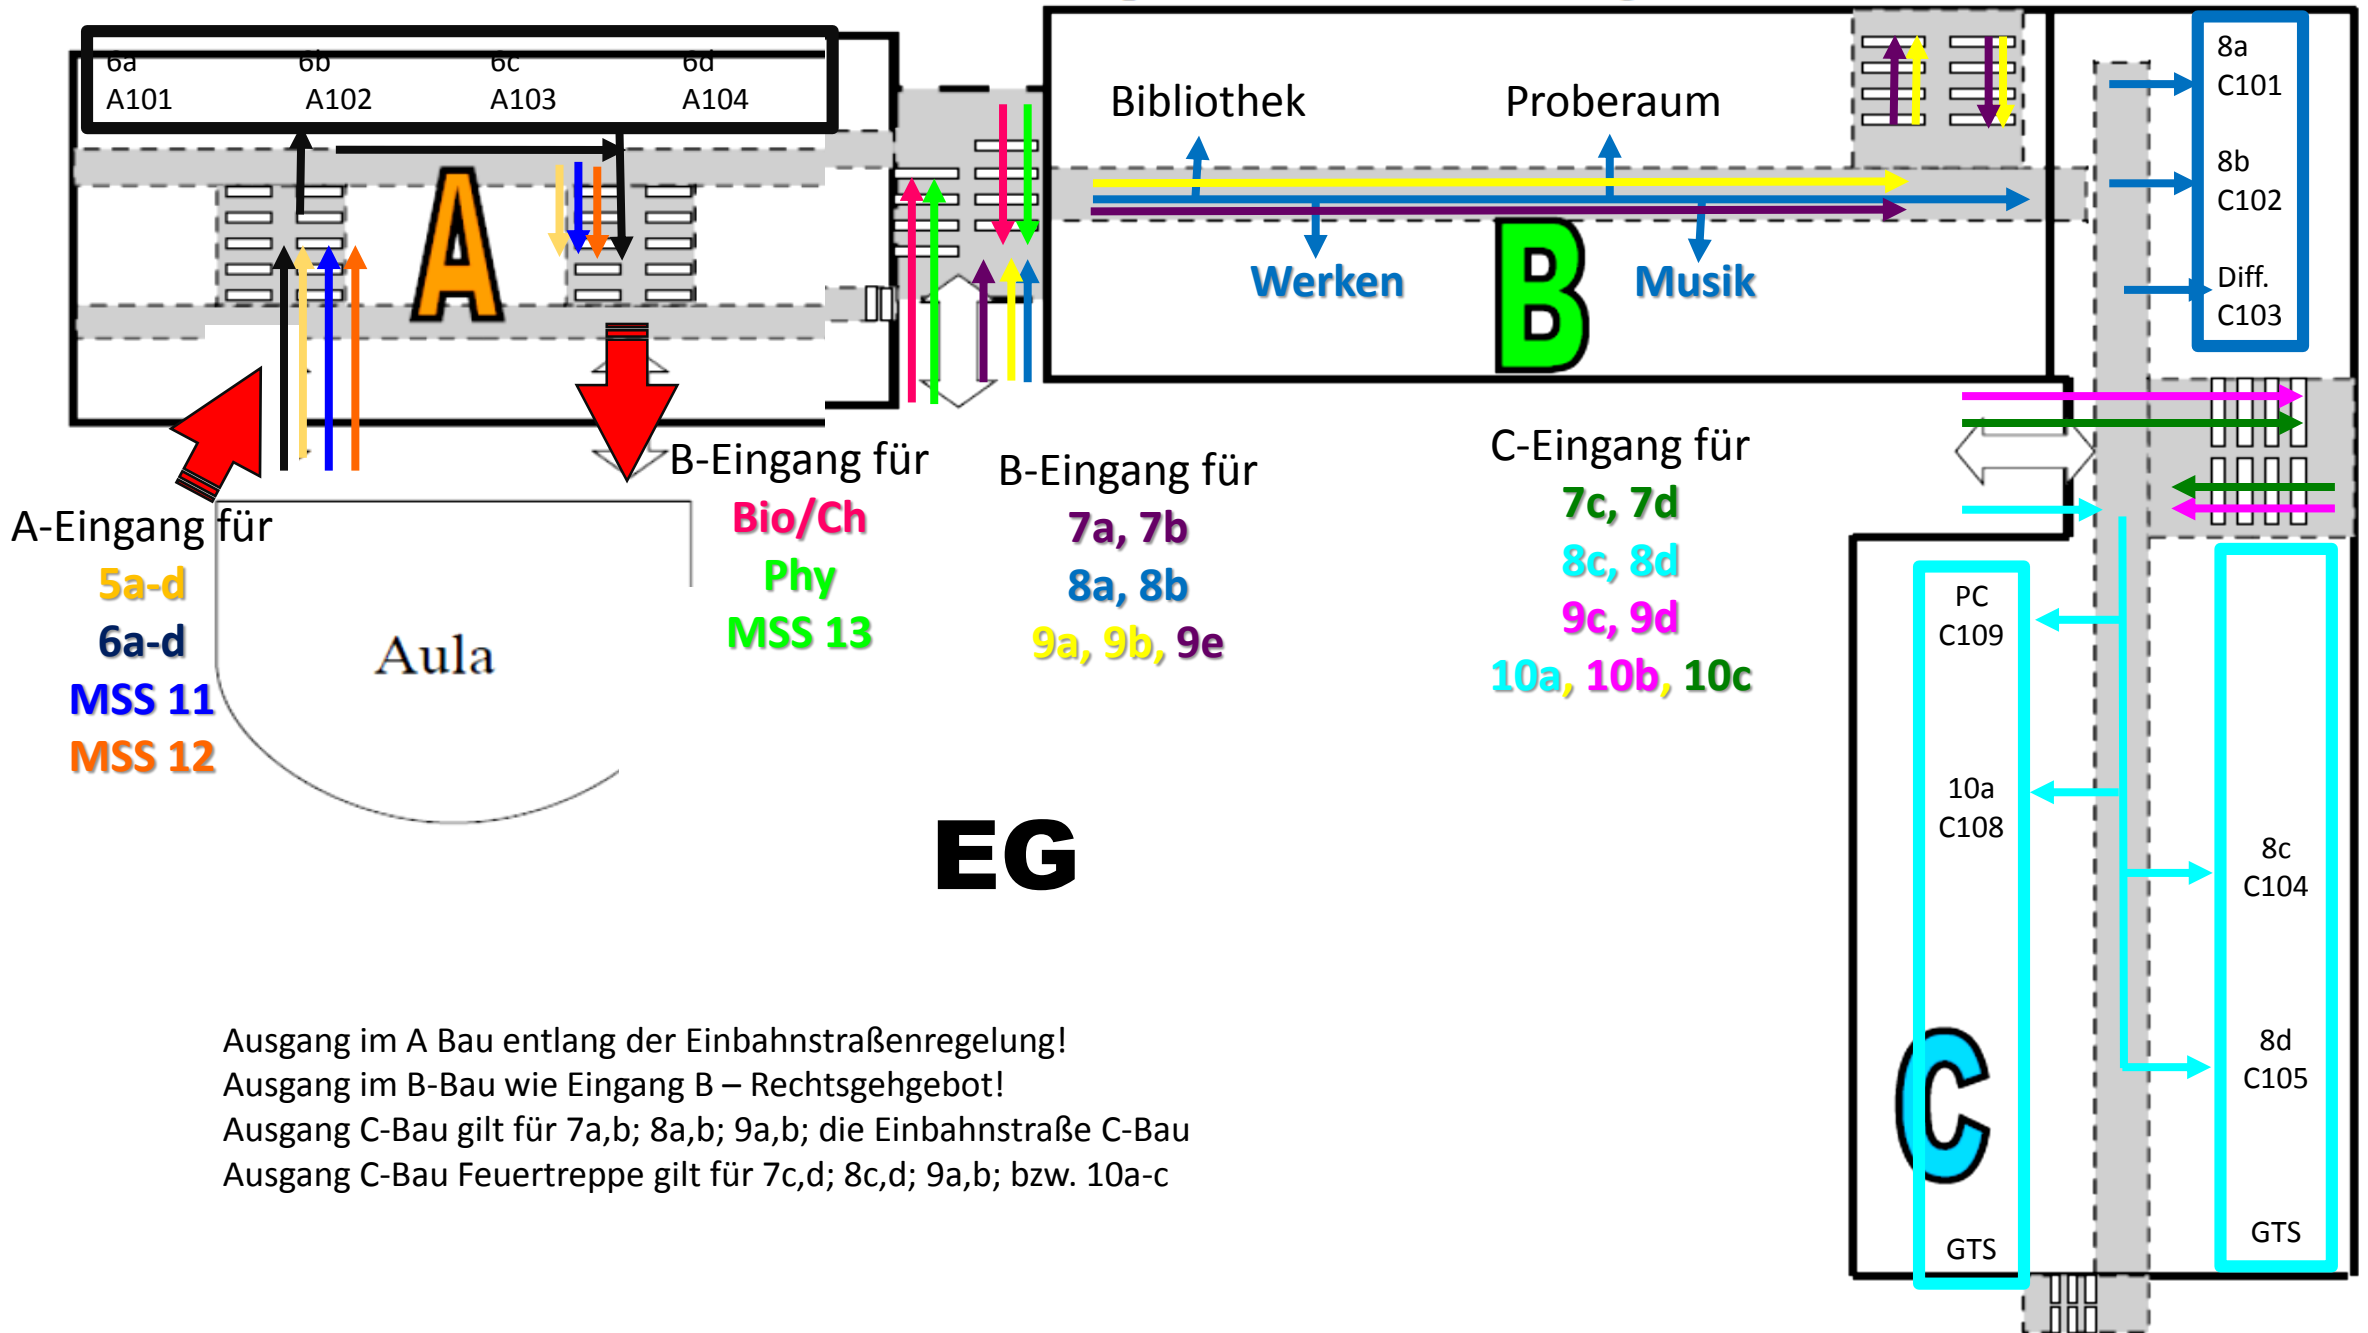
6a A101
6b A102
6c A103
6d A104

A

Bibliothek
Proberaum
Werken
B
Musik

8a C101
8b C102
Diff. C103

A-Eingang für
5a-d
6a-d
MSS 11
MSS 12

Aula

B-Eingang für
Bio/Ch
Phy
MSS 13

B-Eingang für
7a, 7b
8a, 8b
9a, 9b, 9e

C-Eingang für
7c, 7d
8c, 8d
9c, 9d
10a, 10b, 10c

PC C109
10a C108
8c C104
8d C105
C
GTS
GTS

EG

Ausgang im A Bau entlang der Einbahnstraßenregelung!
Ausgang im B-Bau wie Eingang B – Rechtsgehgebot!
Ausgang C-Bau gilt für 7a,b; 8a,b; 9a,b; die Einbahnstraße C-Bau
Ausgang C-Bau Feuertreppe gilt für 7c,d; 8c,d; 9a,b; bzw. 10a-c